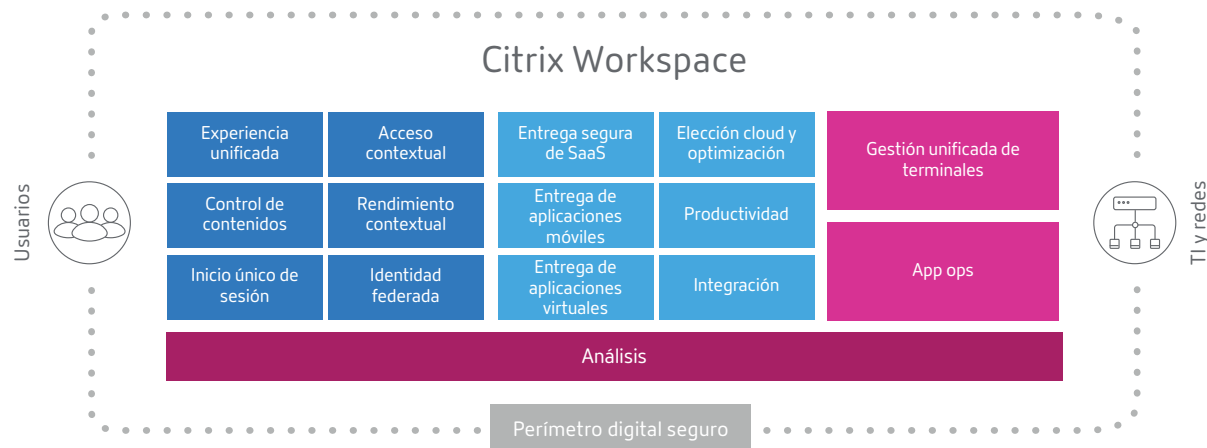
Citrix Workspace

Usuarios

Experiencia unificada

Acceso contextual

Control de contenidos

Rendimiento contextual

Inicio único de sesión

Identidad federada

Entrega segura de SaaS

Elección cloud y optimización

Entrega de aplicaciones móviles

Productividad

Entrega de aplicaciones virtuales

Integración

Gestión unificada de terminales

App ops

TI y redes

Análisis

Perímetro digital seguro